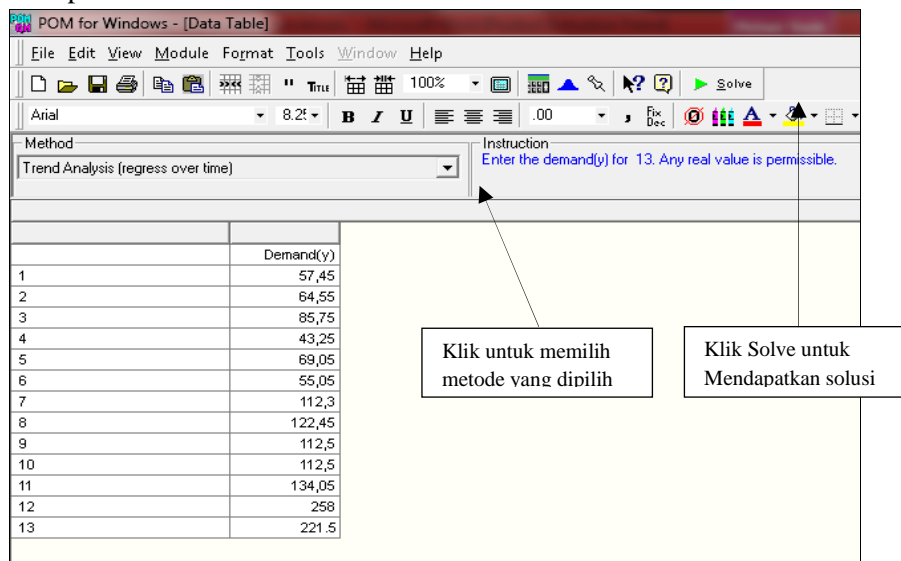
POM for Windows - [Data Table]

File Edit View Module Format Tools Window Help

100% Solve

Arial 8.25 B I U .00 , Fix Dec A

Method
Trend Analysis (regress over time)

Instruction
Enter the demand(y) for 13. Any real value is permissible.

|  | Demand(y) |
|---|---|
| 1 | 57,45 |
| 2 | 64,55 |
| 3 | 85,75 |
| 4 | 43,25 |
| 5 | 69,05 |
| 6 | 55,05 |
| 7 | 112,3 |
| 8 | 122,45 |
| 9 | 112,5 |
| 10 | 112,5 |
| 11 | 134,05 |
| 12 | 258 |
| 13 | 221.5 |

Klik untuk memilih metode yang dipilih

Klik Solve untuk Mendapatkan solusi